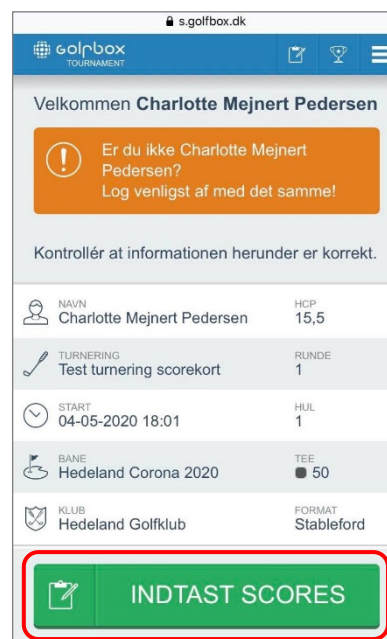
s.golfbox.dk

GOLFBOX
TOURNAMENT

Velkommen **Charlotte Mejnert Pedersen**

Er du ikke Charlotte Mejnert Pedersen?
Log venligst af med det samme!

Kontrollér at informationen herunder er korrekt.

NAVN
Charlotte Mejnert Pedersen

HCP
15,5

TURNERING
Test turnering scorekort

RUNDE
1

START
04-05-2020 18:01

HUL
1

BANE
Hedeland Corona 2020

TEE
50

KLUB
Hedeland Golfklub

FORMAT
Stableford

INDTAST SCORES